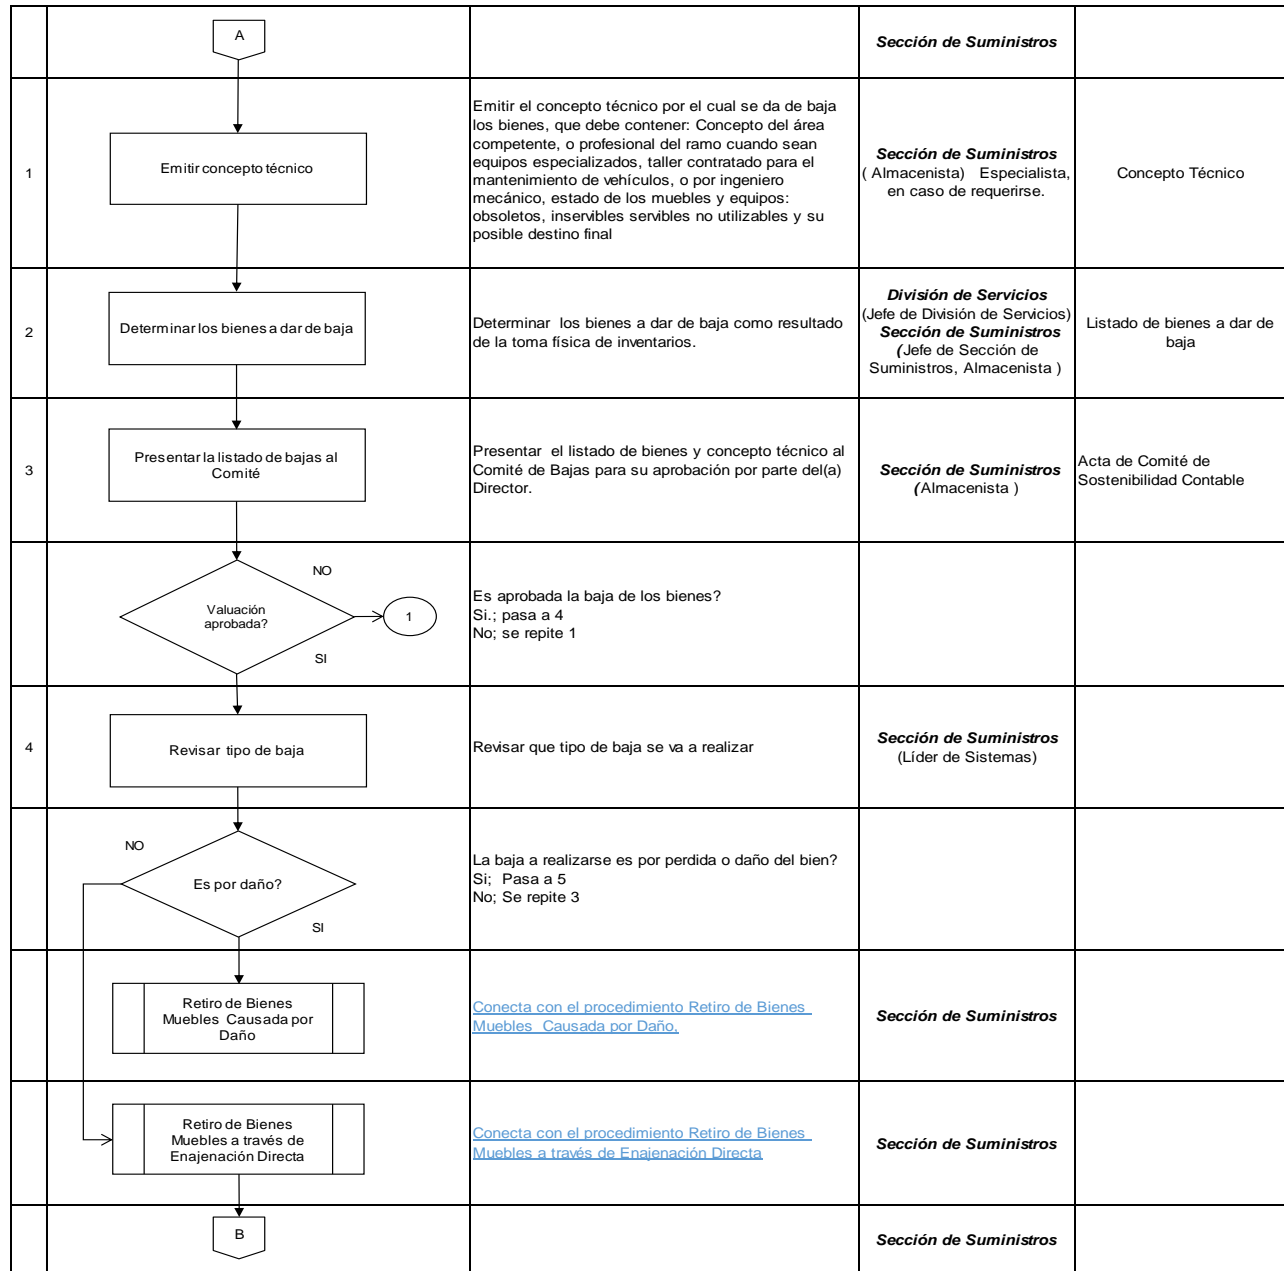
| | | | | |
|---|---|---|---|---|
| | A | | ***Sección de Suministros*** | |
| 1 | Emitir concepto técnico | Emitir el concepto técnico por el cual se da de baja los bienes, que debe contener: Concepto del área competente, o profesional del ramo cuando sean equipos especializados, taller contratado para el mantenimiento de vehículos, o por ingeniero mecánico, estado de los muebles y equipos: obsoletos, inservibles servibles no utilizables y su posible destino final | ***Sección de Suministros*** ( Almacenista) Especialista, en caso de requerirse. | Concepto Técnico |
| 2 | Determinar los bienes a dar de baja | Determinar los bienes a dar de baja como resultado de la toma física de inventarios. | ***División de Servicios*** (Jefe de División de Servicios) ***Sección de Suministros*** (Jefe de Sección de Suministros, Almacenista ) | Listado de bienes a dar de baja |
| 3 | Presentar la listado de bajas al Comité | Presentar el listado de bienes y concepto técnico al Comité de Bajas para su aprobación por parte del(a) Director. | ***Sección de Suministros*** (Almacenista ) | Acta de Comité de Sostenibilidad Contable |
| | Valuación aprobada? NO 1 SI | Es aprobada la baja de los bienes? Si.; pasa a 4 No; se repite 1 | | |
| 4 | Revisar tipo de baja | Revisar que tipo de baja se va a realizar | ***Sección de Suministros*** (Líder de Sistemas) | |
| | NO Es por daño? SI | La baja a realizarse es por perdida o daño del bien? Si; Pasa a 5 No; Se repite 3 | | |
| | Retiro de Bienes Muebles Causada por Daño | Conecta con el procedimiento Retiro de Bienes Muebles Causada por Daño, | ***Sección de Suministros*** | |
| | Retiro de Bienes Muebles a través de Enajenación Directa | Conecta con el procedimiento Retiro de Bienes Muebles a través de Enajenación Directa | ***Sección de Suministros*** | |
| | B | | ***Sección de Suministros*** | |